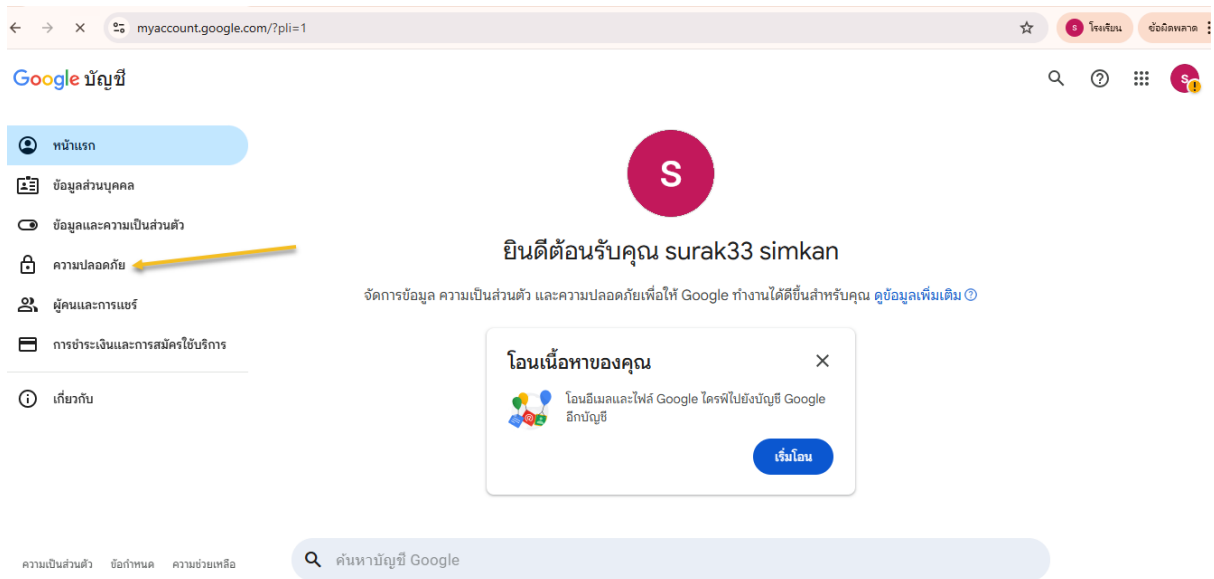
myaccount.google.com/?pli=1

S โรงเรียน ข้อผิดพลาด

Google บัญชี

S

หน้าแรก
ข้อมูลส่วนบุคคล
ข้อมูลและความเป็นส่วนตัว
ความปลอดภัย
ผู้คนและการแชร์
การชำระเงินและการสมัครใช้บริการ
เกี่ยวกับ

S

ยินดีต้อนรับคุณ surak33 simkan

จัดการข้อมูล ความเป็นส่วนตัว และความปลอดภัยเพื่อให้ Google ทำงานได้ดีขึ้นสำหรับคุณ ดูข้อมูลเพิ่มเติม

โอนเนื้อหาของคุณ

โอนอีเมลและไฟล์ Google ไดรฟ์ไปยังบัญชี Google อีกบัญชี

เริ่มโอน

ความเป็นส่วนตัว ข้อกำหนด ความช่วยเหลือ

ค้นหาบัญชี Google